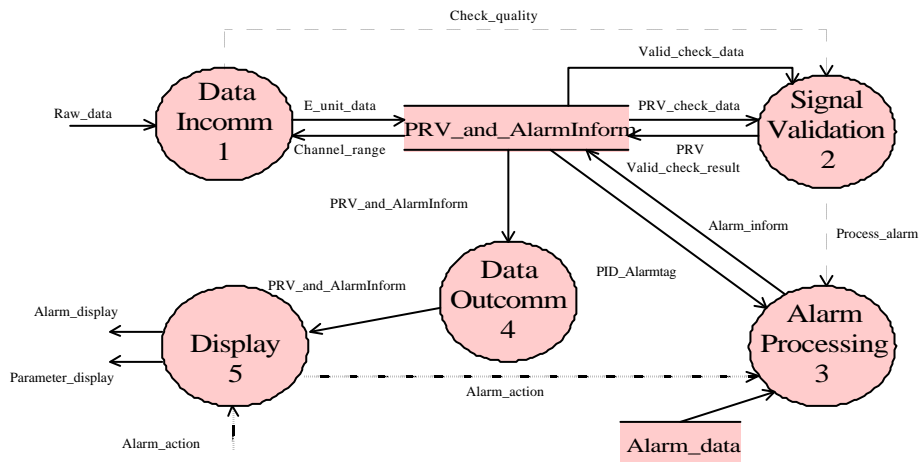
Check_quality

Valid_check_data

Raw_data

Data Incomm 1

E_unit_data

Channel_range

PRV_and_AlarmInform

PRV_check_data

PRV

Valid_check_result

Signal Validation 2

PRV_and_AlarmInform

Alarm_inform

Process_alarm

PID_Alarmtag

Data Outcomm 4

PRV_and_AlarmInform

Alarm_display

Display 5

Parameter_display

Alarm_action

Alarm Processing 3

Alarm_action

Alarm_data